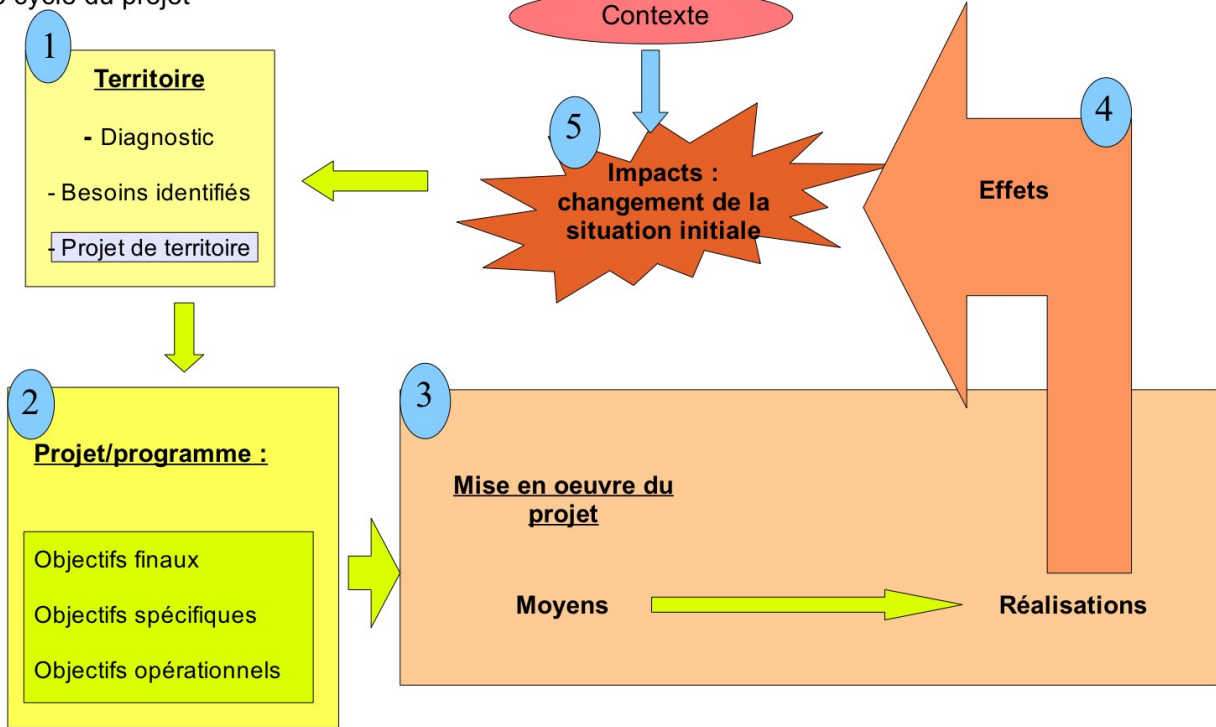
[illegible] cycle du projet

Contexte

1

Territoire

- Diagnostic

- Besoins identifiés

- Projet de territoire

5

Impacts : changement de la situation initiale

4

Effets

2

Projet/programme :

Objectifs finaux

Objectifs spécifiques

Objectifs opérationnels

3

Mise en oeuvre du projet

Moyens

Réalisations